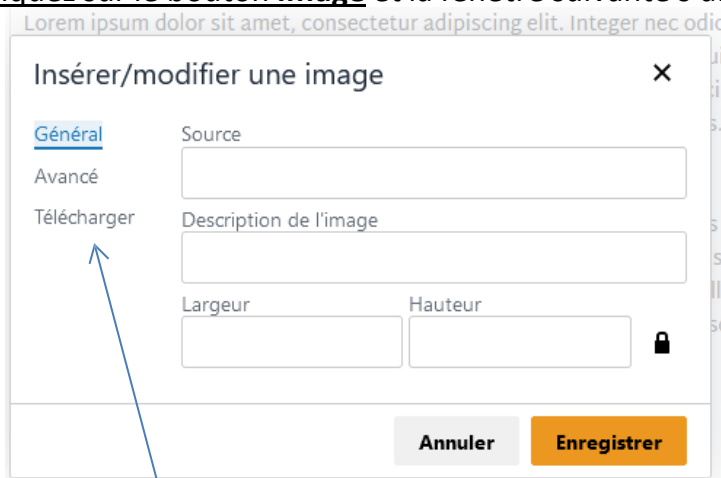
Lorem ipsum dolor sit amet, consectetur adipiscing elit. Integer nec odio

Insérer/modifier une image

×

Général
Avancé
Télécharger

Source

Description de l'image

Largeur

Hauteur

Annuler

Enregistrer